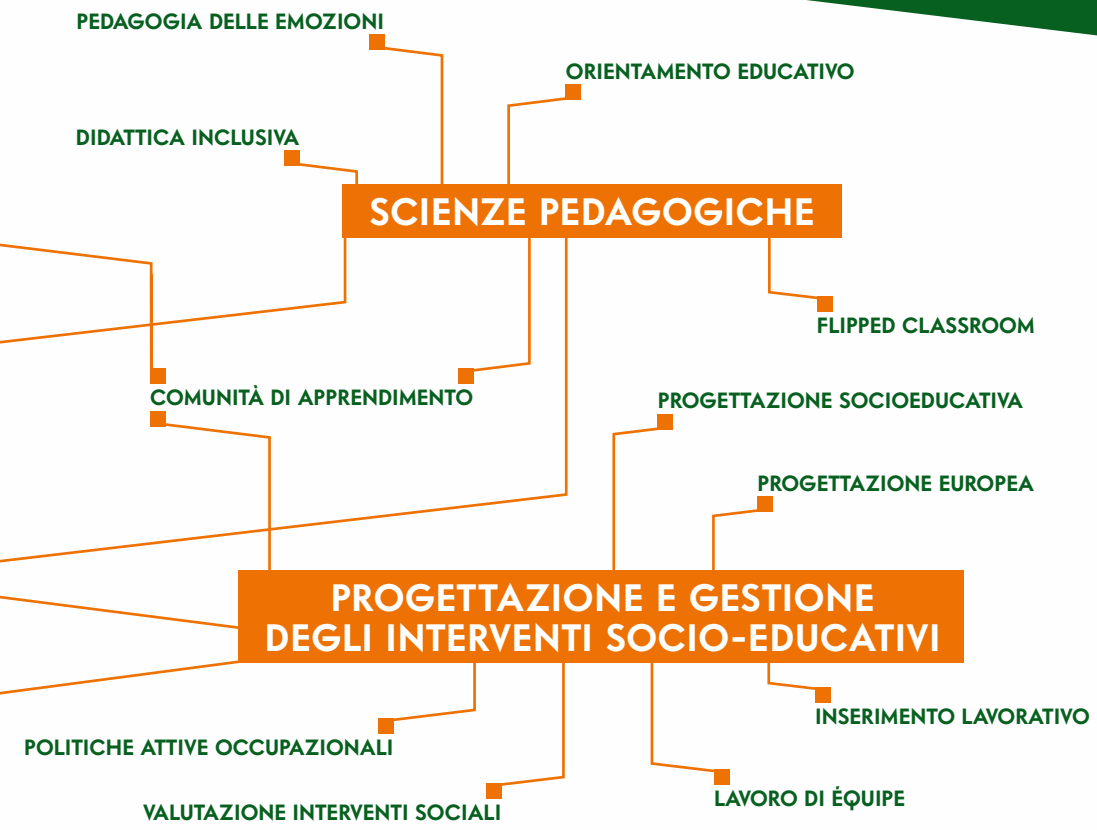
PEDAGOGIA DELLE EMOZIONI

ORIENTAMENTO EDUCATIVO

DIDATTICA INCLUSIVA

SCIENZE PEDAGOGICHE

FLIPPED CLASSROOM

COMUNITÀ DI APPRENDIMENTO

PROGETTAZIONE SOCIOEDUCATIVA

PROGETTAZIONE EUROPEA

PROGETTAZIONE E GESTIONE DEGLI INTERVENTI SOCIO-EDUCATIVI

INSERIMENTO LAVORATIVO

POLITICHE ATTIVE OCCUPAZIONALI

VALUTAZIONE INTERVENTI SOCIALI

LAVORO DI ÉQUIPE